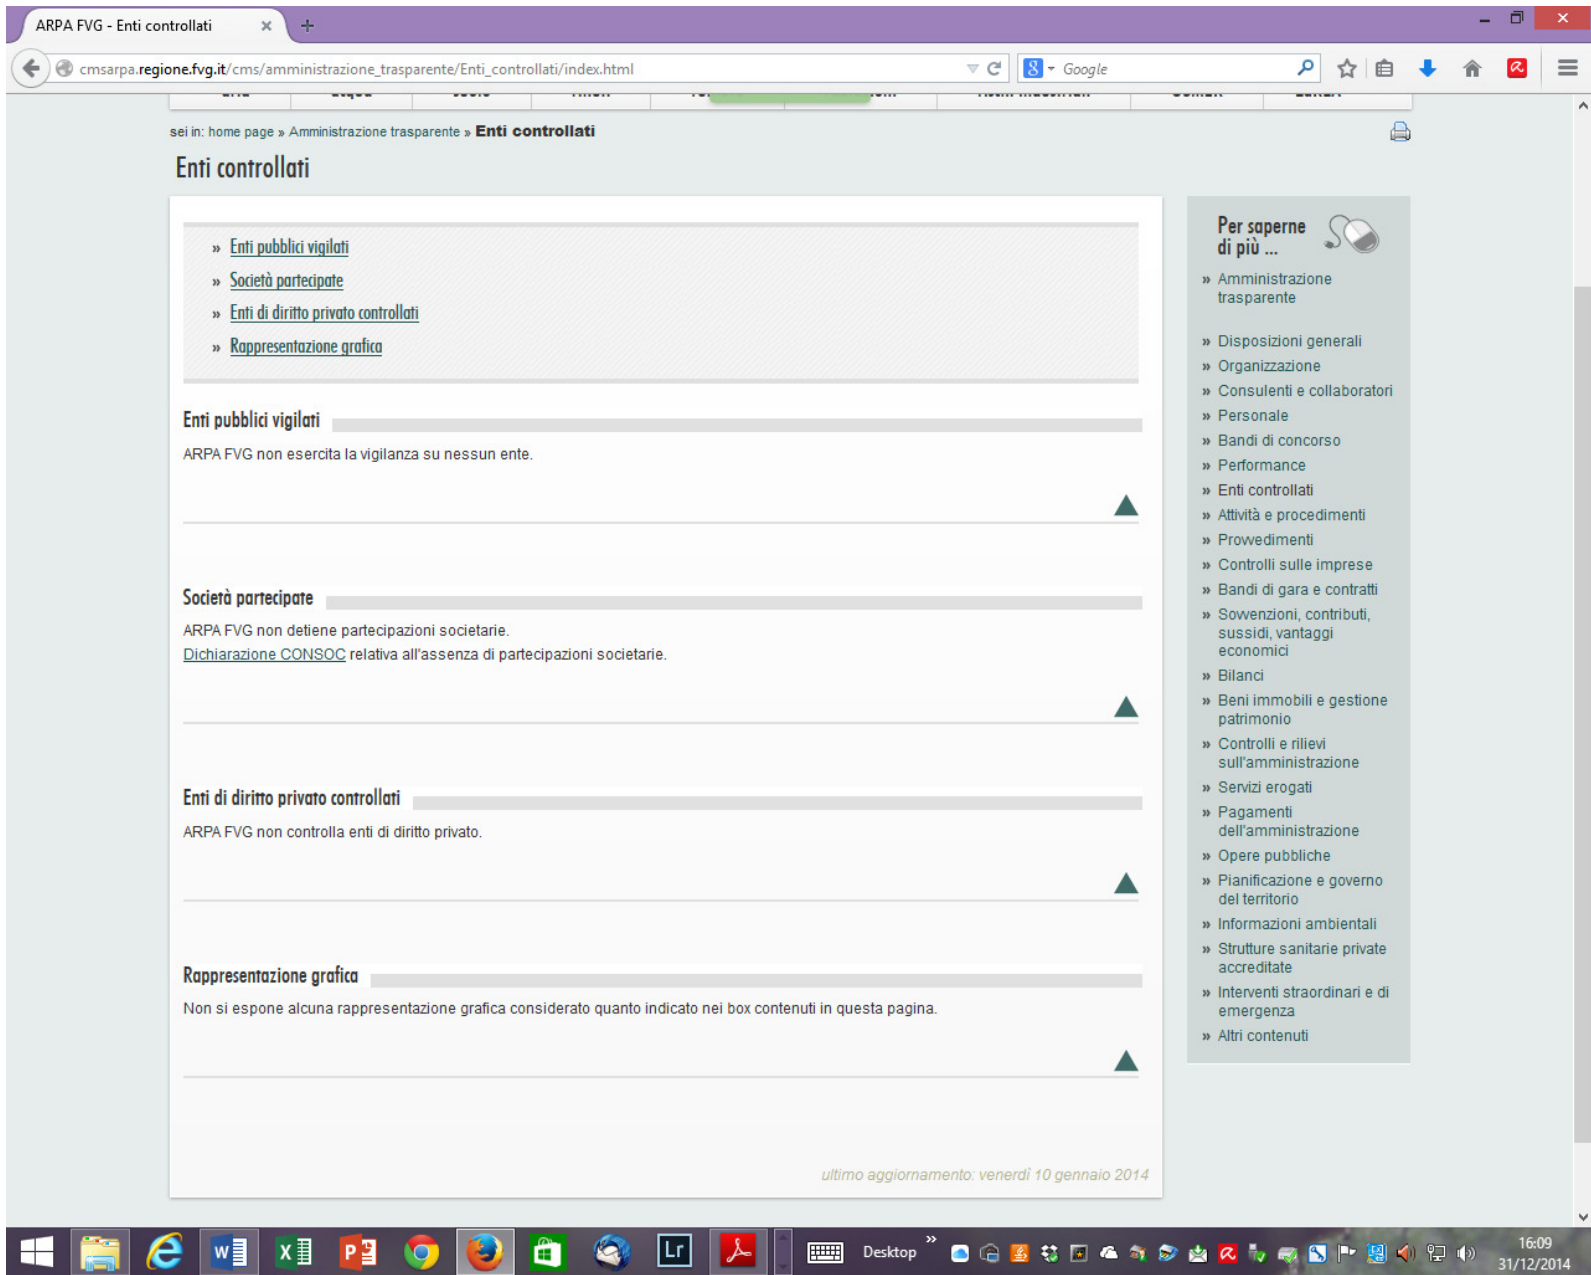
ARPA FVG - Enti controllati

cmsarpa.regione.fvg.it/cms/amministrazione_trasparente/Enti_controllati/index.html

Google

sei in: home page » Amministrazione trasparente » Enti controllati

Enti controllati

» Enti pubblici vigilati
» Società partecipate
» Enti di diritto privato controllati
» Rappresentazione grafica

Enti pubblici vigilati

ARPA FVG non esercita la vigilanza su nessun ente.

Società partecipate

ARPA FVG non detiene partecipazioni societarie.
Dichiarazione CONSOC relativa all'assenza di partecipazioni societarie.

Enti di diritto privato controllati

ARPA FVG non controlla enti di diritto privato.

Rappresentazione grafica

Non si espone alcuna rappresentazione grafica considerato quanto indicato nei box contenuti in questa pagina.

ultimo aggiornamento: venerdì 10 gennaio 2014

Per saperne di più ...

» Amministrazione trasparente
» Disposizioni generali
» Organizzazione
» Consulenti e collaboratori
» Personale
» Bandi di concorso
» Performance
» Enti controllati
» Attività e procedimenti
» Provvedimenti
» Controlli sulle imprese
» Bandi di gara e contratti
» Sovvenzioni, contributi, sussidi, vantaggi economici
» Bilanci
» Beni immobili e gestione patrimonio
» Controlli e rilievi sull'amministrazione
» Servizi erogati
» Pagamenti dell'amministrazione
» Opere pubbliche
» Pianificazione e governo del territorio
» Informazioni ambientali
» Strutture sanitarie private accreditate
» Interventi straordinari e di emergenza
» Altri contenuti

Desktop
16:09
31/12/2014